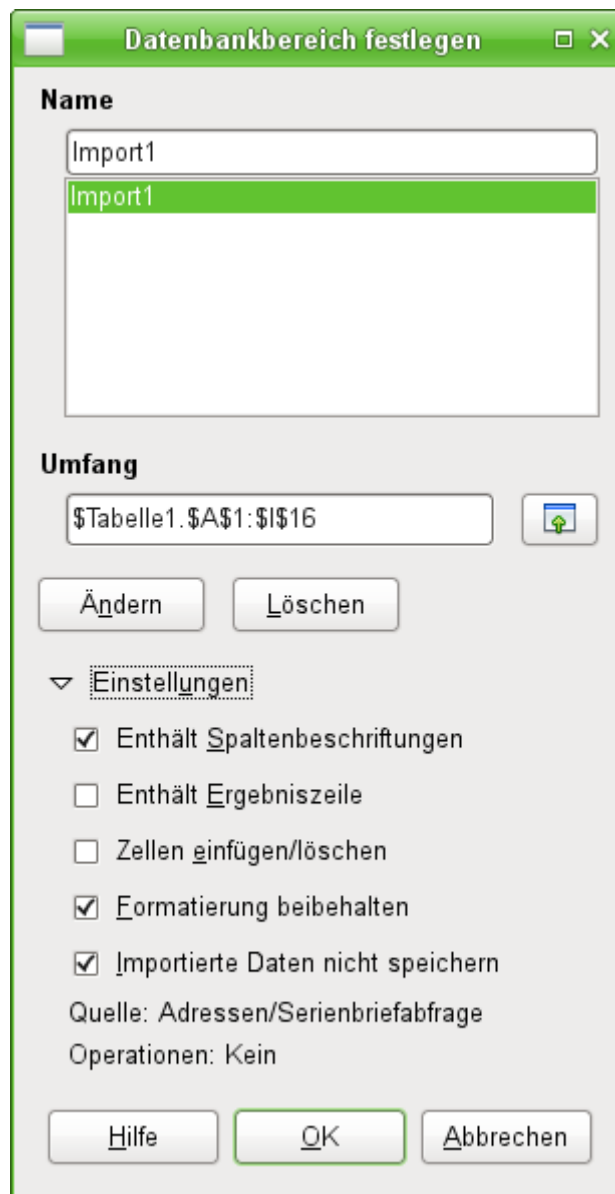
Datenbankbereich festlegen

Name

Import1

Import1

Umfang

$Tabelle1.$A$1:$I$16

Ändern

Löschen

Einstellungen

Enthält Spaltenbeschriftungen

Enthält Ergebniszeile

Zellen einfügen/löschen

Formatierung beibehalten

Importierte Daten nicht speichern

Quelle: Adressen/Serienbriefabfrage

Operationen: Kein

Hilfe

OK

Abbrechen